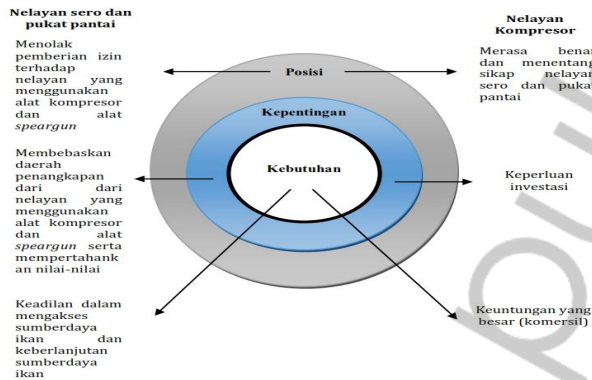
Nelayan sero dan pukat pantai

Menolak pemberian izin terhadap nelayan yang menggunakan alat kompresor dan alat *speargun*

Membebaskan daerah penangkapan dari dari nelayan yang menggunakan alat kompresor dan alat *speargun* serta mempertahankan nilai-nilai

Keadilan dalam mengakses sumberdaya ikan dan keberlanjutan sumberdaya ikan

Posisi

Kepentingan

Kebutuhan

Nelayan Kompresor

Merasa benar dan menentang sikap nelayan sero dan pukat pantai

Keperluan investasi

Keuntungan yang besar (komersil)